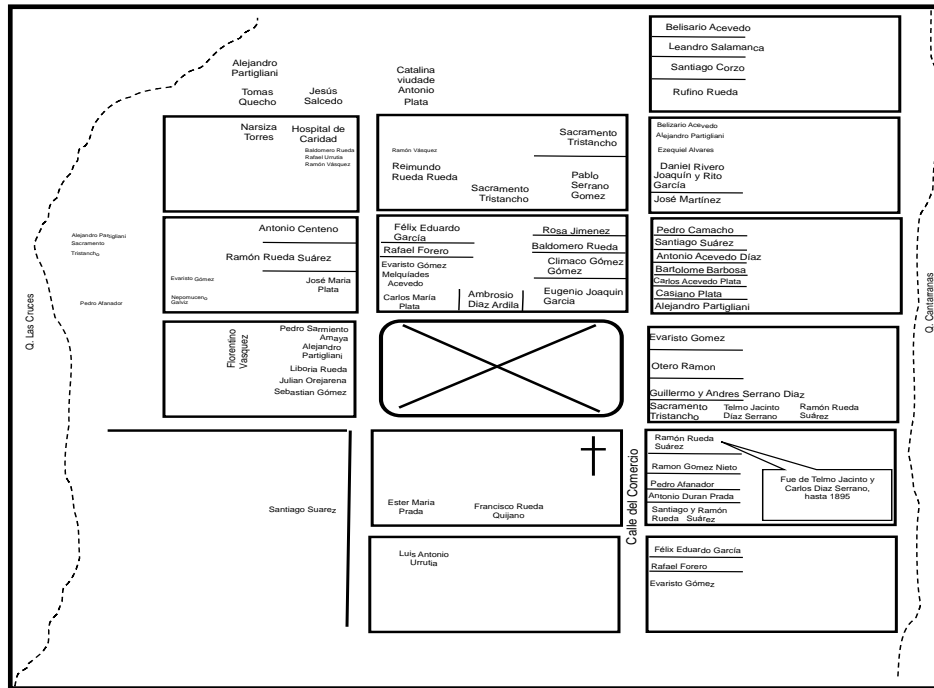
Alejandro Partigliani

Tomas Quecho

Jesús Salcedo

Catalina viudade Antonio Plata

Belisario Acevedo

Leandro Salamanca

Santiago Corzo

Rufino Rueda

Narsiza Torres

Hospital de Caridad

Baldomero Rueda
Rafael Urrutia
Ramón Vásquez

Ramón Vásquez

Reimundo Rueda Rueda

Sacramento Tristancho

Sacramento Tristancho

Pablo Serrano Gomez

Belizario Acevedo
Alejandro Partigliani
Ezequiel Alvares

Daniel Rivero
Joaquín y Rito García

José Martínez

Alejandro Partigliani
Sacramento
Tristancho

Pedro Afanador

Q. Las Cruces

Antonio Centeno

Ramón Rueda Suárez

Evaristo Gómez

Nepomuceno Galviz

José Maria Plata

Félix Eduardo García

Rafael Forero

Evaristo Gómez
Melquiades Acevedo

Carlos María Plata

Ambrosio Díaz Ardila

Rosa Jimenez

Baldomero Rueda

Climaco Gómez Gómez

Eugenio Joaquin García

Pedro Camacho

Santiago Suárez

Antonio Acevedo Díaz

Bartolome Barbosa

Carlos Acevedo Plata

Casiano Plata

Alejandro Partigliani

Q. Cantarranas

Florentino Vasquez

Pedro Sarmiento Amaya

Alejandro Partigliani

Liboria Rueda

Julian Orejarena

Sebastian Gómez

Evaristo Gomez

Otero Ramon

Guillermo y Andres Serrano Diaz

Sacramento Tristancho

Telmo Jacinto Díaz Serrano

Ramón Rueda Suarez

Santiago Suarez

Ester Maria Prada

Francisco Rueda Quijano

Calle del Comercio

Ramón Rueda Suárez

Ramon Gomez Nieto

Pedro Afanador

Antonio Duran Prada

Santiago y Ramón Rueda Suarez

Fue de Telmo Jacinto y Carlos Diaz Serrano, hasta 1895

Luis Antonio Urrutia

Félix Eduardo García

Rafael Forero

Evaristo Gómez